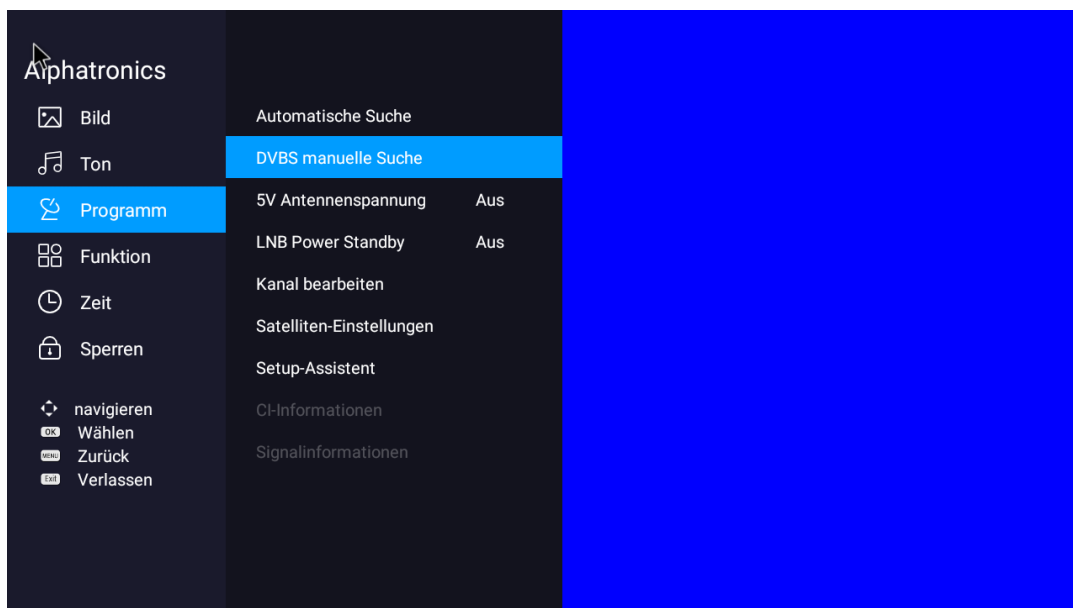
Alphatronics

Bild
Ton
Programm
Funktion
Zeit
Sperren

navigieren
OK Wählen
MENU Zurück
Exit Verlassen

Automatische Suche
DVBS manuelle Suche
5V Antennenspannung Aus
LNB Power Standby Aus
Kanal bearbeiten
Satelliten-Einstellungen
Setup-Assistent
CI-Informationen
Signalinformationen